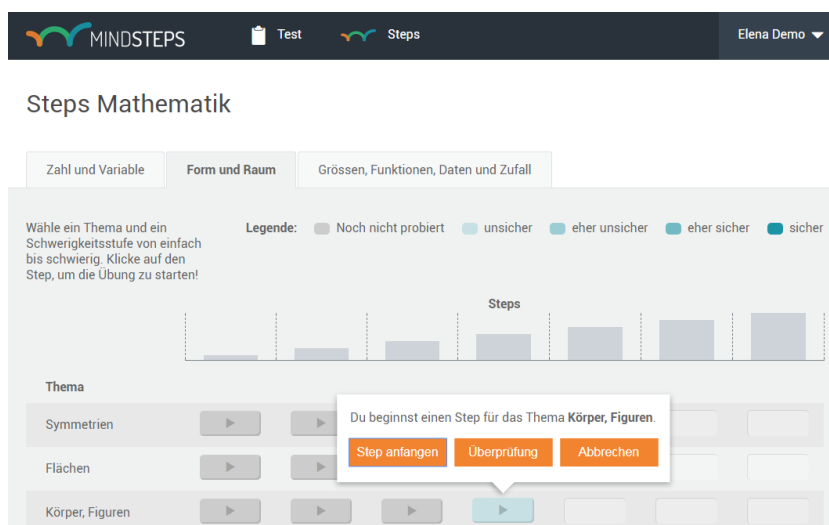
MINDSTEPS   Test   Steps   Elena Demo

Steps Mathematik

Zahl und Variable | Form und Raum | Grössen, Funktionen, Daten und Zufall

Wähle ein Thema und ein Schwierigkeitsstufe von einfach bis schwierig. Klicke auf den Step, um die Übung zu starten!

Legende: Noch nicht probiert   unsicher   eher unsicher   eher sicher   sicher

Steps

Thema

Symmetrien

Flächen

Körper, Figuren

Du beginnst einen Step für das Thema **Körper, Figuren**.

Step anfangen   Überprüfung   Abbrechen